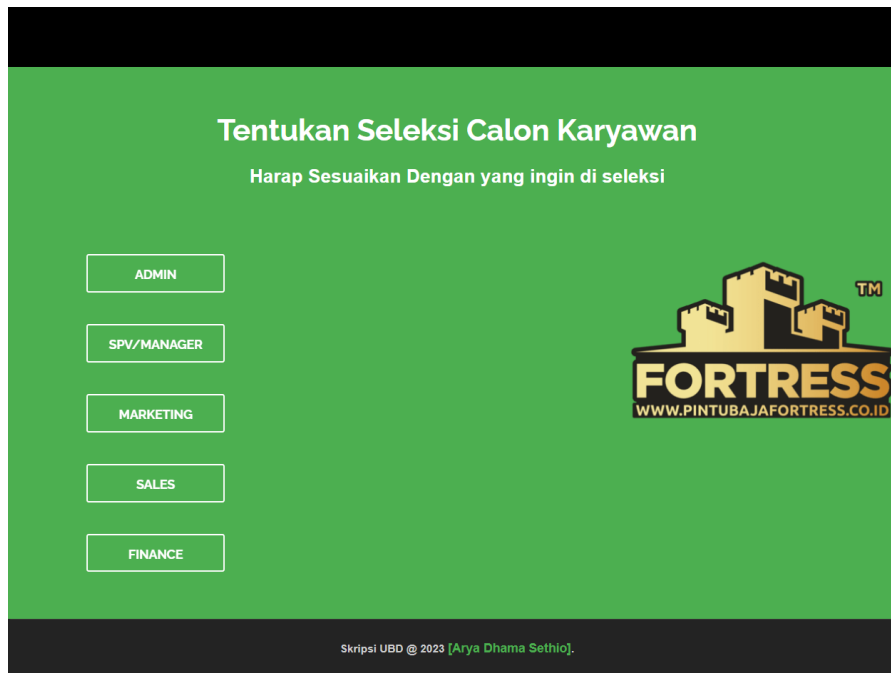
Tentukan Seleksi Calon Karyawan

Harap Sesuaikan Dengan yang ingin di seleksi

ADMIN

SPV/MANAGER

MARKETING

SALES

FINANCE

TM

FORTRESS

WWW.PINTUBAJAFORTRESS.CO.ID

Skripsi UBD @ 2023 [Arya Dhama Sethio].